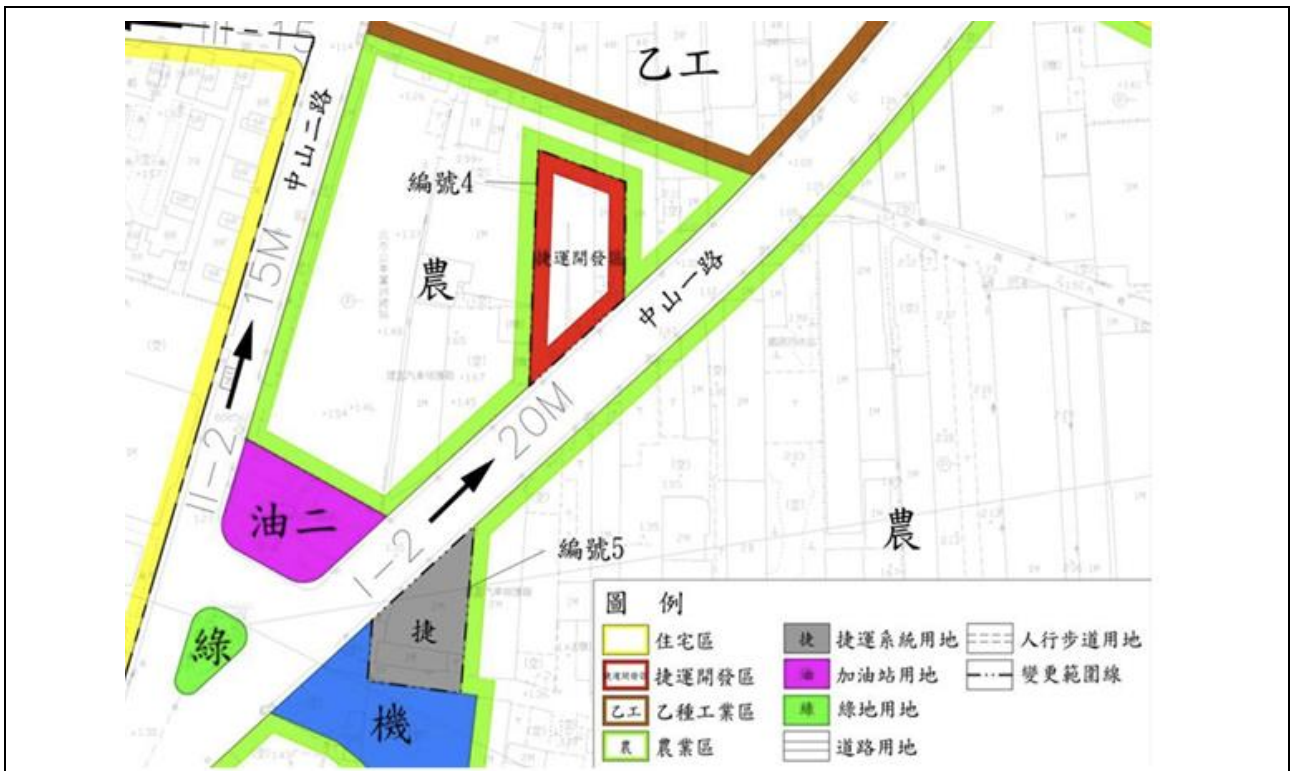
乙工

中山二路

編號4

捷運開發區

農

中山一路

15M

II-2

20M

I-2

油二

編號5

農

綠

捷

機

圖 例

住宅區

捷運開發區

乙工 乙種工業區

農 農業區

捷 捷運系統用地

油 加油站用地

綠 綠地用地

道路用地

人行步道用地

變更範圍線